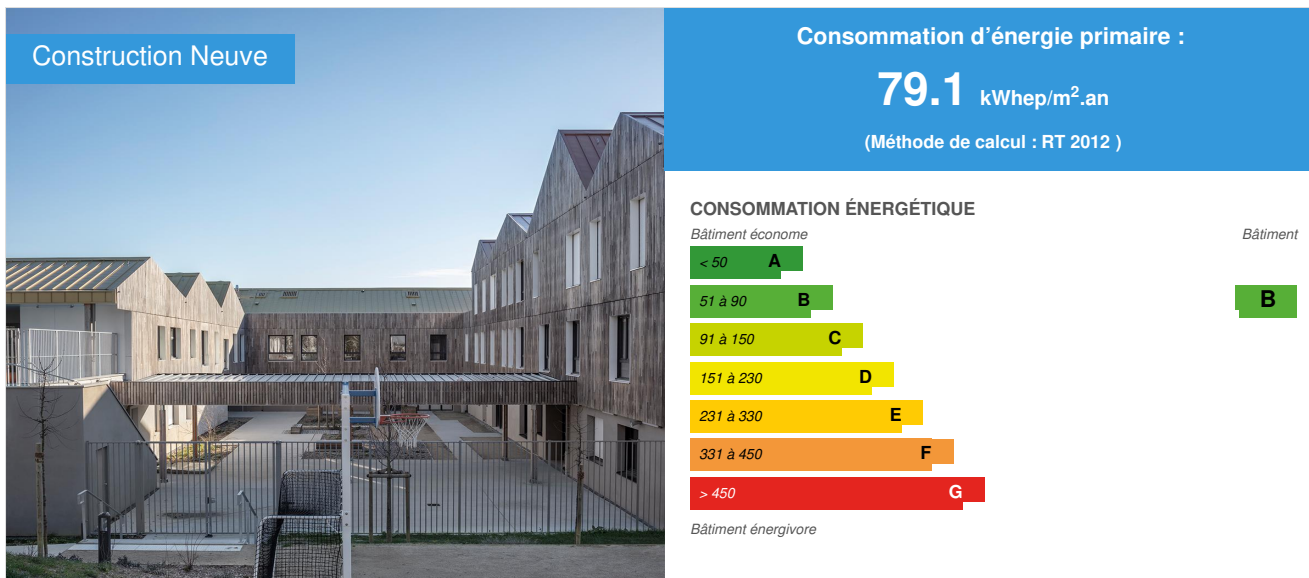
Construction Neuve

Consommation d’énergie primaire :

79.1 kWhep/m$^2$.an

(Méthode de calcul : RT 2012 )

CONSOMMATION ÉNERGÉTIQUE

Bâtiment économe

Bâtiment

< 50 A

51 à 90 B

B

91 à 150 C

151 à 230 D

231 à 330 E

331 à 450 F

> 450 G

Bâtiment énergivore